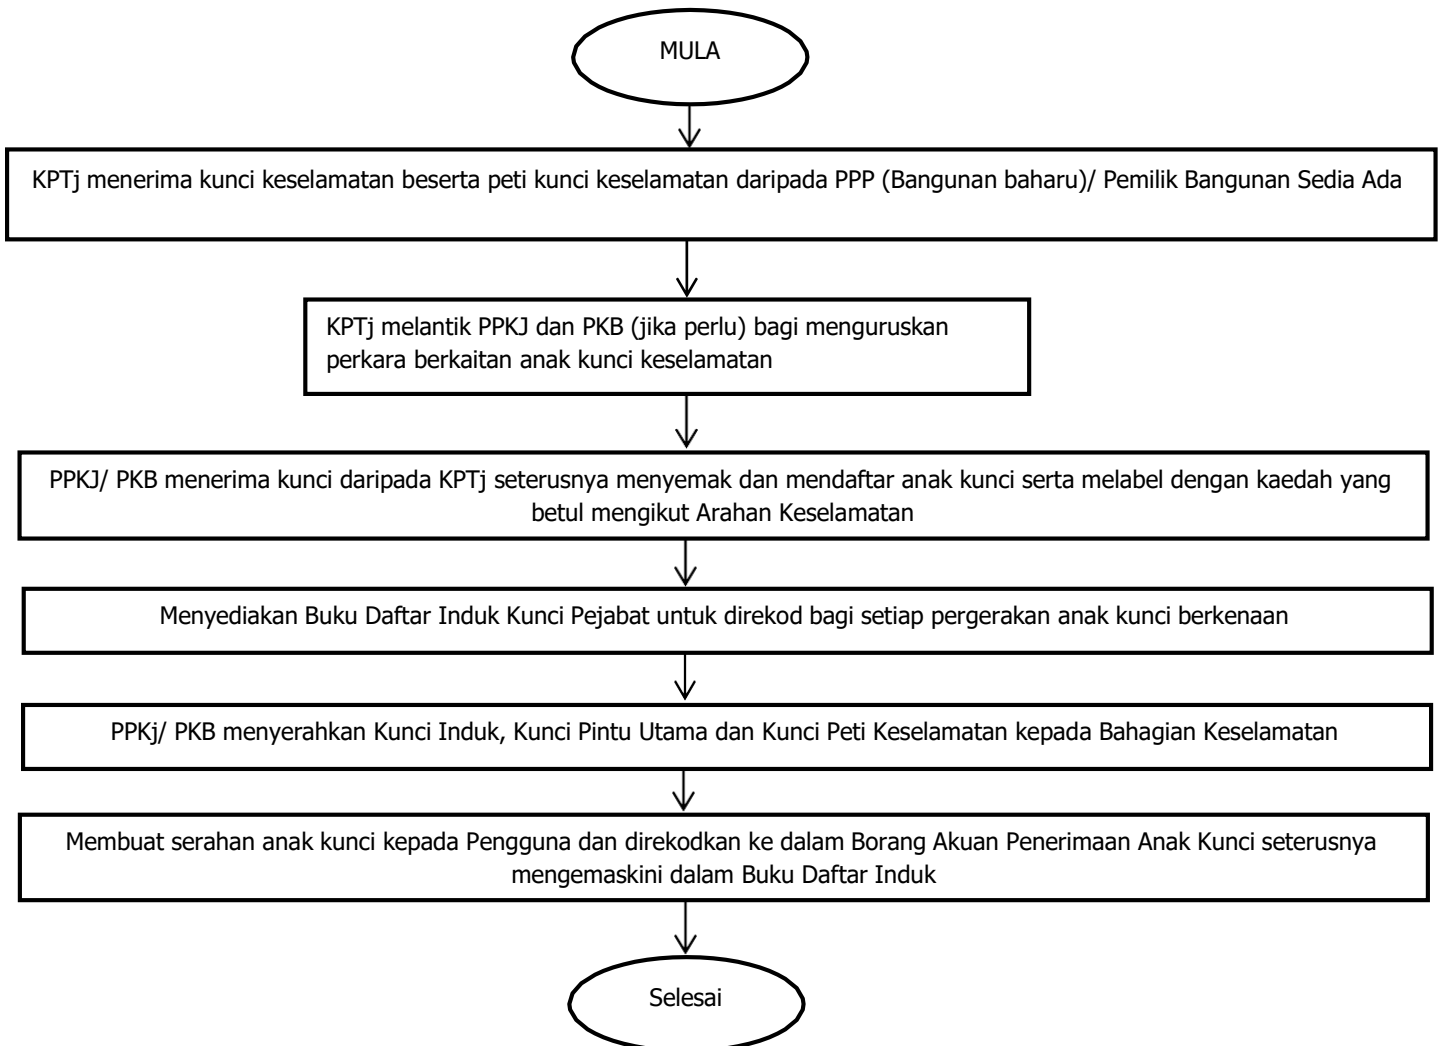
MULA

KPTj menerima kunci keselamatan beserta peti kunci keselamatan daripada PPP (Bangunan baharu)/ Pemilik Bangunan Sedia Ada

KPTj melantik PPKJ dan PKB (jika perlu) bagi menguruskan perkara berkaitan anak kunci keselamatan

PPKJ/ PKB menerima kunci daripada KPTj seterusnya menyemak dan mendaftar anak kunci serta melabel dengan kaedah yang betul mengikut Arahan Keselamatan

Menyediakan Buku Daftar Induk Kunci Pejabat untuk direkod bagi setiap pergerakan anak kunci berkenaan

PPKj/ PKB menyerahkan Kunci Induk, Kunci Pintu Utama dan Kunci Peti Keselamatan kepada Bahagian Keselamatan

Membuat serahan anak kunci kepada Pengguna dan direkodkan ke dalam Borang Akuan Penerimaan Anak Kunci seterusnya mengemaskini dalam Buku Daftar Induk

Selesai